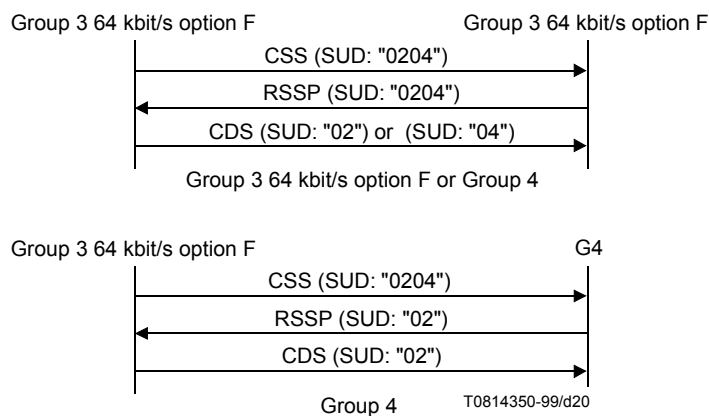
Group 3 64 kbit/s option F

Group 3 64 kbit/s option F

CSS (SUD: "0204")

RSSP (SUD: "0204")

CDS (SUD: "02") or (SUD: "04")

Group 3 64 kbit/s option F or Group 4

Group 3 64 kbit/s option F

G4

CSS (SUD: "0204")

RSSP (SUD: "02")

CDS (SUD: "02")

Group 4

T0814350-99/d20